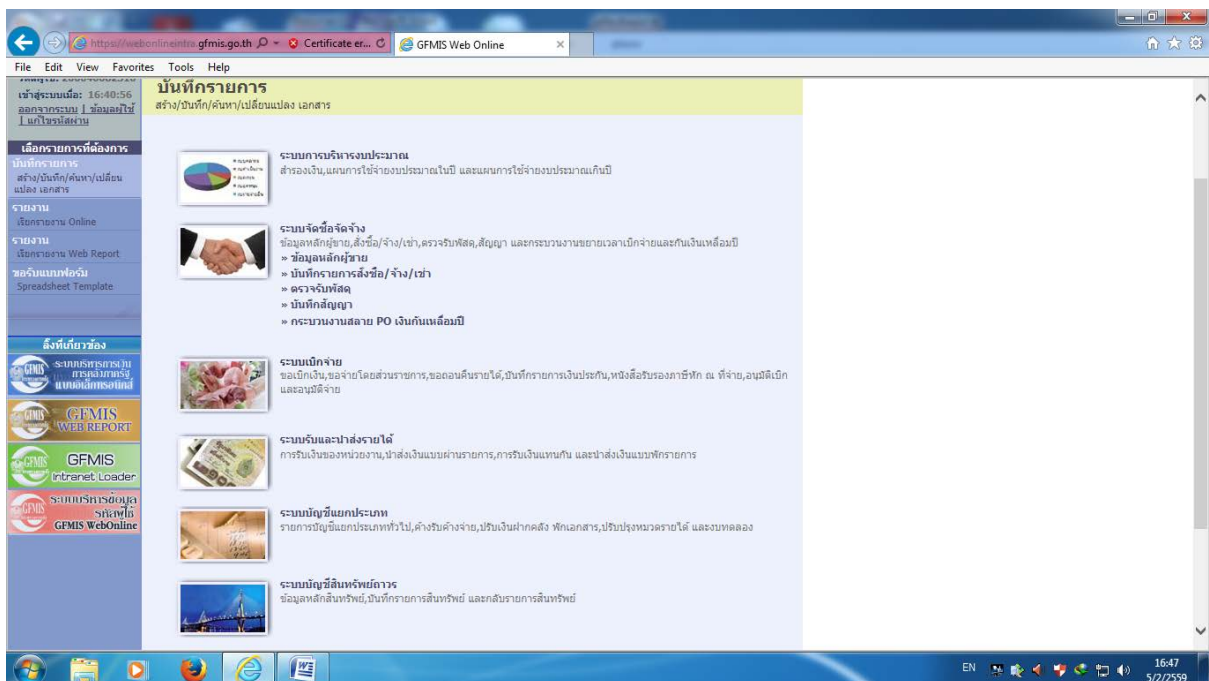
https://webonlineintra.gfmis.go.th Certificate er... GFMIS Web Online

File Edit View Favorites Tools Help

เข้าสู่ระบบเมื่อ: 16:40:56
ออกจากระบบ | ข้อมูลผู้ใช้ | แก้ไขรหัสผ่าน

เลือกรายการที่ต้องการ
บันทึกรายการ
สร้าง/บันทึก/ค้นหา/เปลี่ยนแปลง เอกสาร
รายงาน
เรียกรายงาน Online
รายงาน
เรียกรายงาน Web Report
ขอรับแบบฟอร์ม
Spreadsheet Template

ลิงค์ที่เกี่ยวข้อง
ระบบบริหารการเงินการคลังภาครัฐแบบอิเล็กทรอนิกส์
GFMIS WEB REPORT
GFMIS Intranet Loader
ระบบบริหารข้อมูลรหัสผู้ใช้ GFMIS WebOnline

บันทึกรายการ
สร้าง/บันทึก/ค้นหา/เปลี่ยนแปลง เอกสาร

ระบบการบริหารงบประมาณ
สำรองเงิน,แผนการใช้จ่ายงบประมาณในปี และแผนการใช้จ่ายงบประมาณเกินปี

ระบบจัดซื้อจัดจ้าง
ข้อมูลหลักผู้ขาย,สั่งซื้อ/จ้าง/เช่า,ตรวจรับพัสดุ,สัญญา และกระบวนงานขยายเวลาเบิกจ่ายและกันเงินเหลื่อมปี
» ข้อมูลหลักผู้ขาย
» บันทึกรายการสั่งซื้อ/จ้าง/เช่า
» ตรวจรับพัสดุ
» บันทึกสัญญา
» กระบวนงานสลาย PO เงินกันเหลื่อมปี

ระบบเบิกจ่าย
ขอเบิกเงิน,ขอจ่ายโดยส่วนราชการ,ขอถอนคืนรายได้,บันทึกรายการเงินประกัน,หนังสือรับรองภาษีหัก ณ ที่จ่าย,อนุมัติเบิก และอนุมัติจ่าย

ระบบรับและนำส่งรายได้
การรับเงินของหน่วยงาน,นำส่งเงินแบบผ่านรายการ,การรับเงินแทนกัน และนำส่งเงินแบบพักรายการ

ระบบบัญชีแยกประเภท
รายการบัญชีแยกประเภททั่วไป,ค้างรับค้างจ่าย,ปรับเงินฝากคลัง พักเอกสาร,ปรับปรุงหมวดรายได้ และงบทดลอง

ระบบบัญชีสินทรัพย์ถาวร
ข้อมูลหลักสินทรัพย์,บันทึกรายการสินทรัพย์ และกลับรายการสินทรัพย์

EN 16:47 5/2/2559